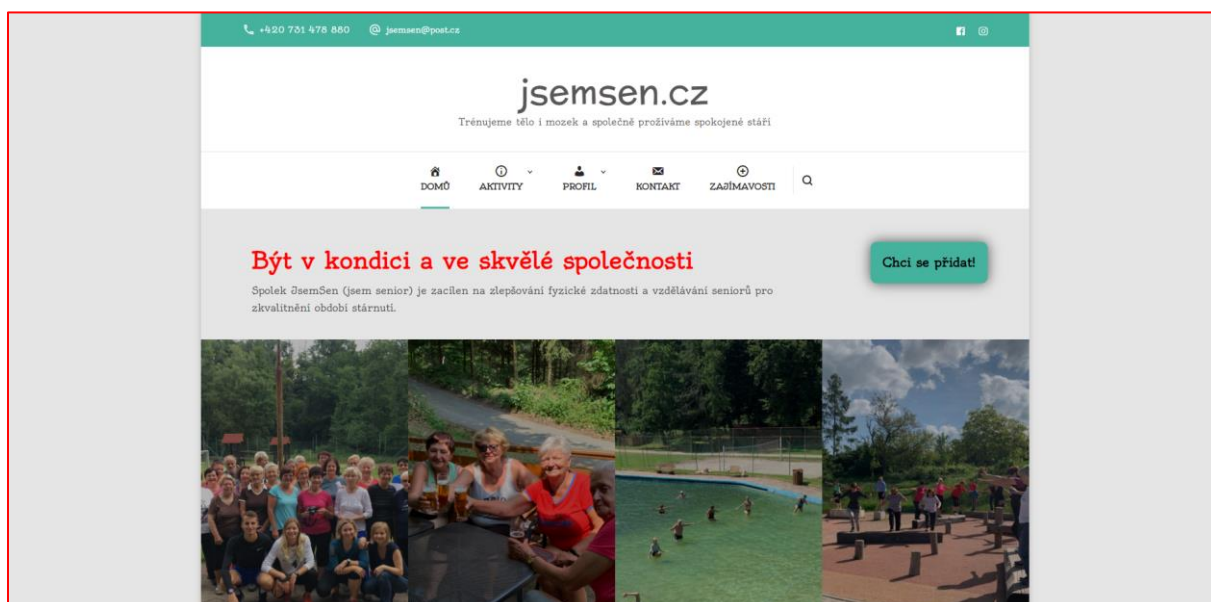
+420 731 478 880 @ jsemsen@post.cz

jsemsen.cz

Trénujeme tělo i mozek a společně prožíváme spokojené stáří

DOMŮ AKTIVITY PROFIL KONTAKT ZAJÍMAVOSTI

Být v kondici a ve skvělé společnosti

Spolek JsemSen (jsem senior) je zacílen na zlepšování fyzické zdatnosti a vzdělávání seniorů pro zkvalitnění období stárnutí.

Chci se přidat!